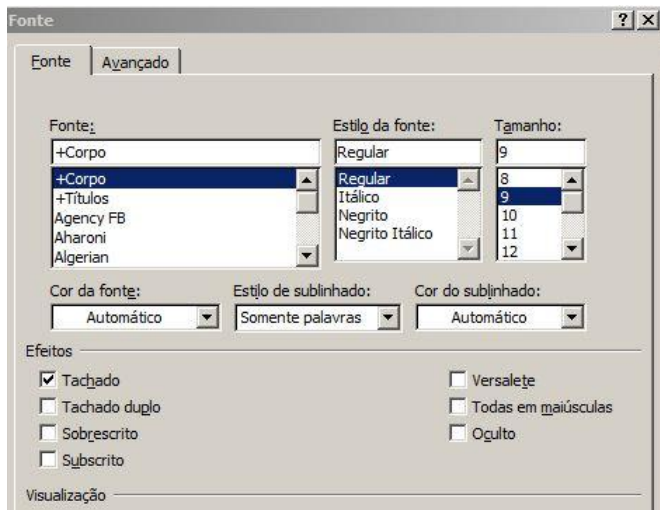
Fonte

?
X

Fonte
Avançado

Fonte:
+Corpo
+Corpo
+Títulos
Agency FB
Aharoni
Algerian

Estilo da fonte:
Regular
Regular
Itálico
Negrito
Negrito Itálico

Tamanho:
9
8
9
10
11
12

Cor da fonte:
Automático

Estilo de sublinhado:
Somente palavras

Cor do sublinhado:
Automático

Efeitos

Tachado
Tachado duplo
Sobrescrito
Subscrito

Versalete
Todas em maiúsculas
Oculto

Visualização